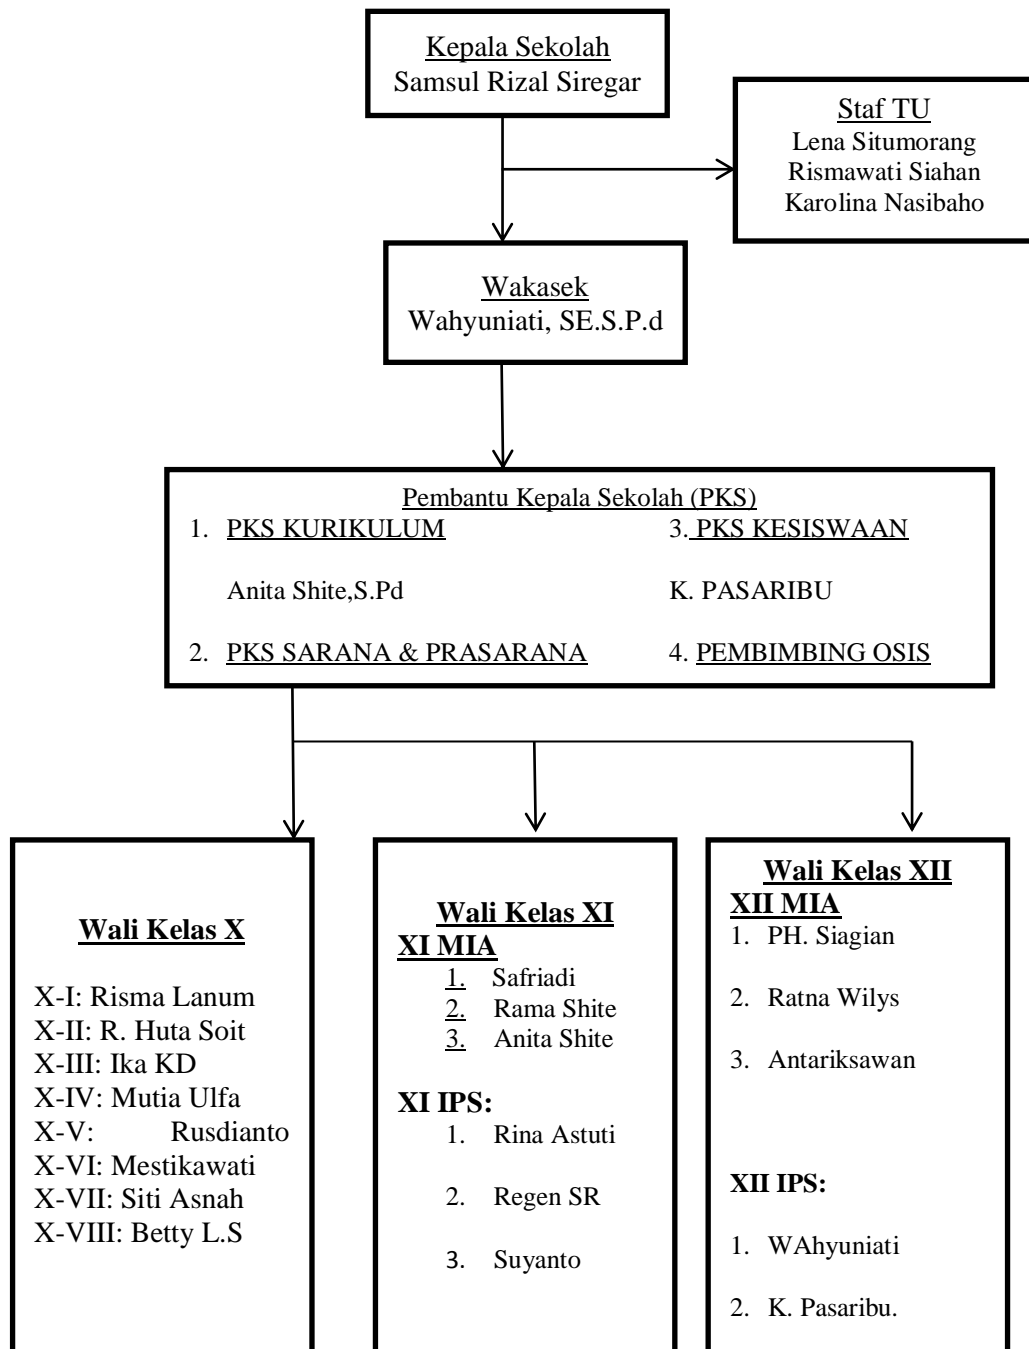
Kepala Sekolah
Samsul Rizal Siregar

Staf TU
Lena Situmorang
Rismawati Siahan
Karolina Nasibaho

Wakasek
Wahyuniati, SE.S.P.d

Pembantu Kepala Sekolah (PKS)

1. PKS KURIKULUM

Anita Shite,S.Pd

2. PKS SARANA & PRASARANA

3. PKS KESISWAAN

K. PASARIBU

4. PEMBIMBING OSIS

Wali Kelas X

X-I: Risma Lanum
X-II: R. Huta Soit
X-III: Ika KD
X-IV: Mutia Ulfa
X-V: Rusdianto
X-VI: Mestikawati
X-VII: Siti Asnah
X-VIII: Betty L.S

Wali Kelas XI
XI MIA
1. Safriadi
2. Rama Shite
3. Anita Shite

XI IPS:
1. Rina Astuti
2. Regen SR
3. Suyanto

Wali Kelas XII
XII MIA
1. PH. Siagian
2. Ratna Wilys
3. Antariksawan

XII IPS:
1. WAhyuniati
2. K. Pasaribu.